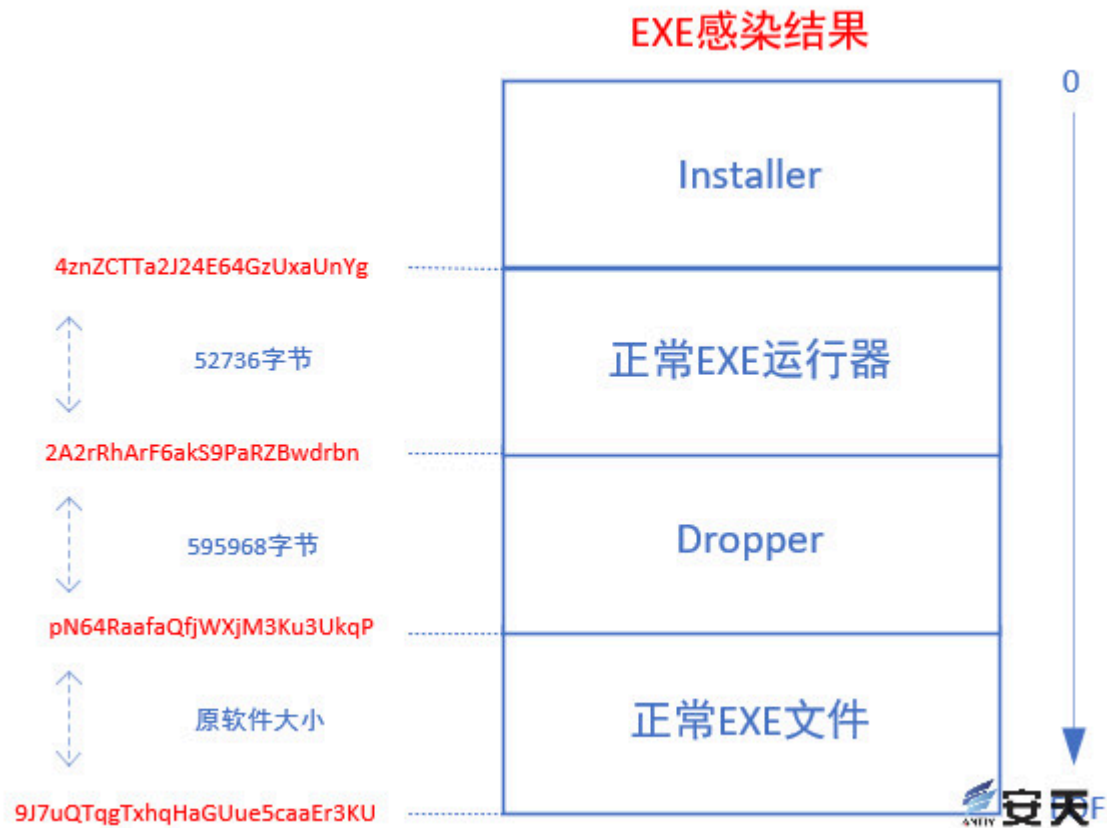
EXE感染结果

0

Installer

4znZCTTa2J24E64GzUxaUnYg

52736字节

正常EXE运行器

2A2rRhArF6akS9PaRZBwdrbn

595968字节

Dropper

pN64RaafaQfjWXjM3Ku3UkqP

原软件大小

正常EXE文件

9J7uQTqgTxhqHaGUue5caaEr3KU

ANTIY 安天

F